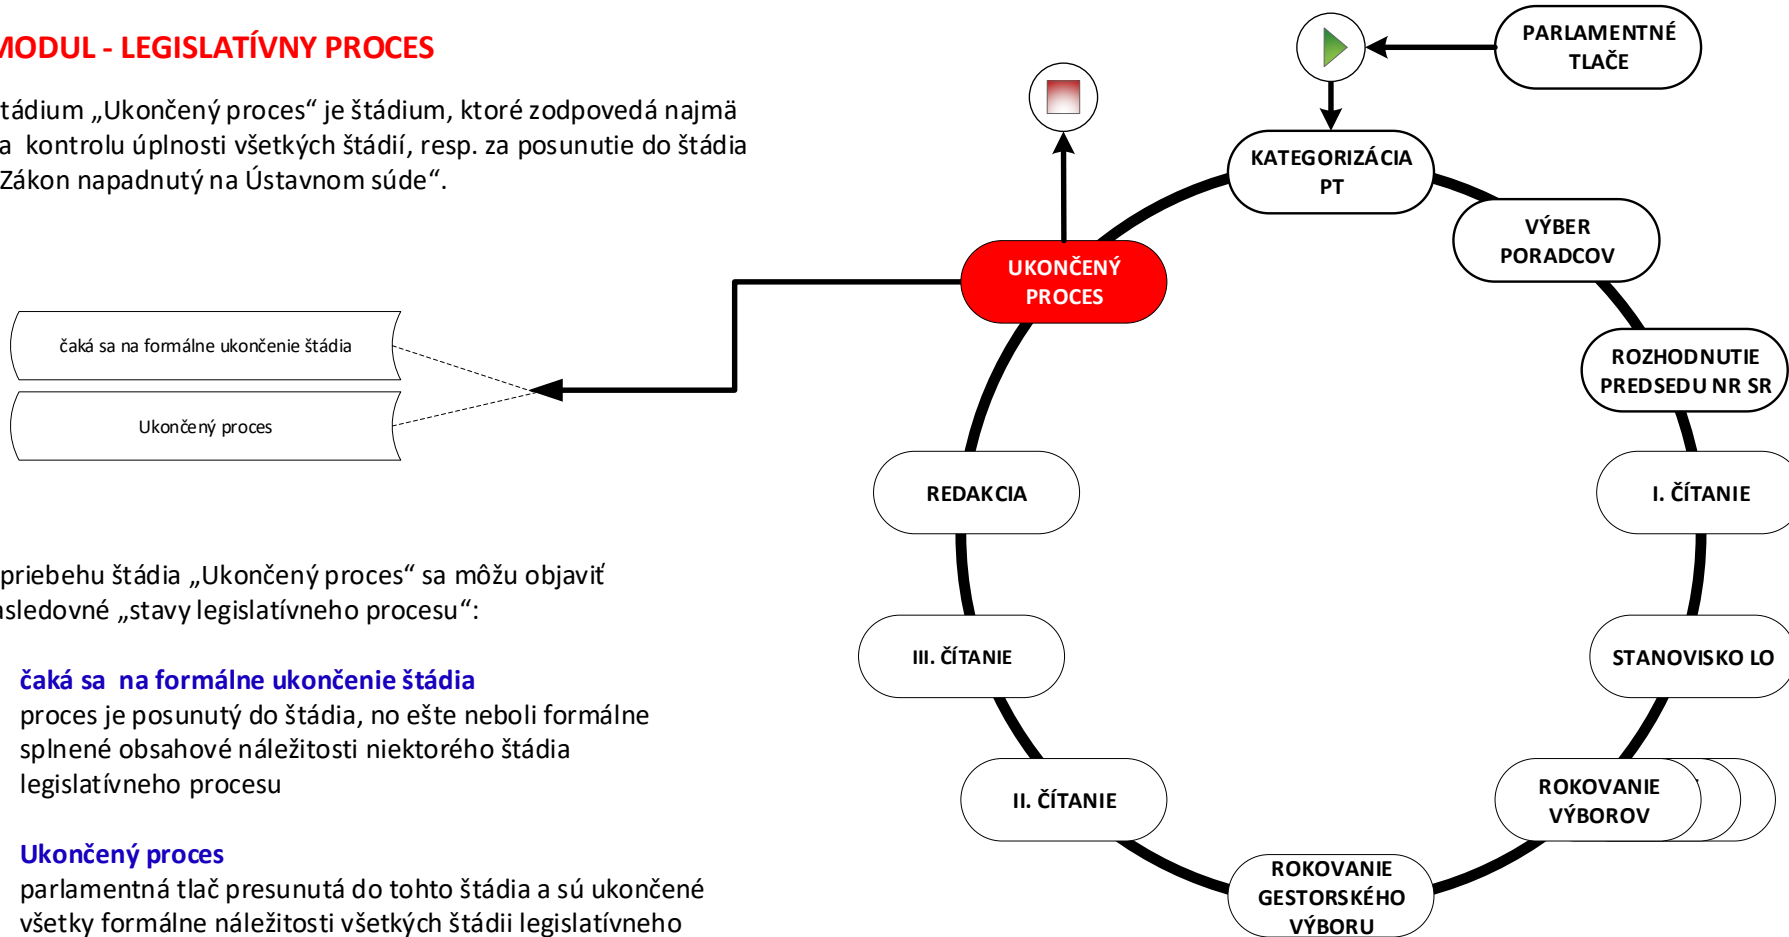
MODUL - LEGISLATÍVNY PROCES

tádium „Ukončený proces“ je štádium, ktoré zodpovedá najmä a kontrolu úplnosti všetkých štádií, resp. za posunutie do štádia Zákon napadnutý na Ústavnom súde“.

čaká sa na formálne ukončenie štádia

Ukončený proces

priebehu štádia „Ukončený proces“ sa môžu objaviť sledovné „stavy legislatívneho procesu“:

čaká sa na formálne ukončenie štádia
proces je posunutý do štádia, no ešte neboli formálne splnené obsahové náležitosti niektorého štádia legislatívneho procesu

Ukončený proces
parlamentná tlač presunutá do tohto štádia a sú ukončené všetky formálne náležitosti všetkých štádii legislatívneho

PARLAMENTNÉ TLAČE

KATEGORIZÁCIA PT

VÝBER PORADCOV

ROZHODNUTIE PREDSEDU NR SR

I. ČÍTANIE

STANOVISKO LO

ROKOVANIE VÝBOROV

ROKOVANIE GESTORSKÉHO VÝBORU

II. ČÍTANIE

III. ČÍTANIE

REDAKCIA

UKONČENÝ PROCES